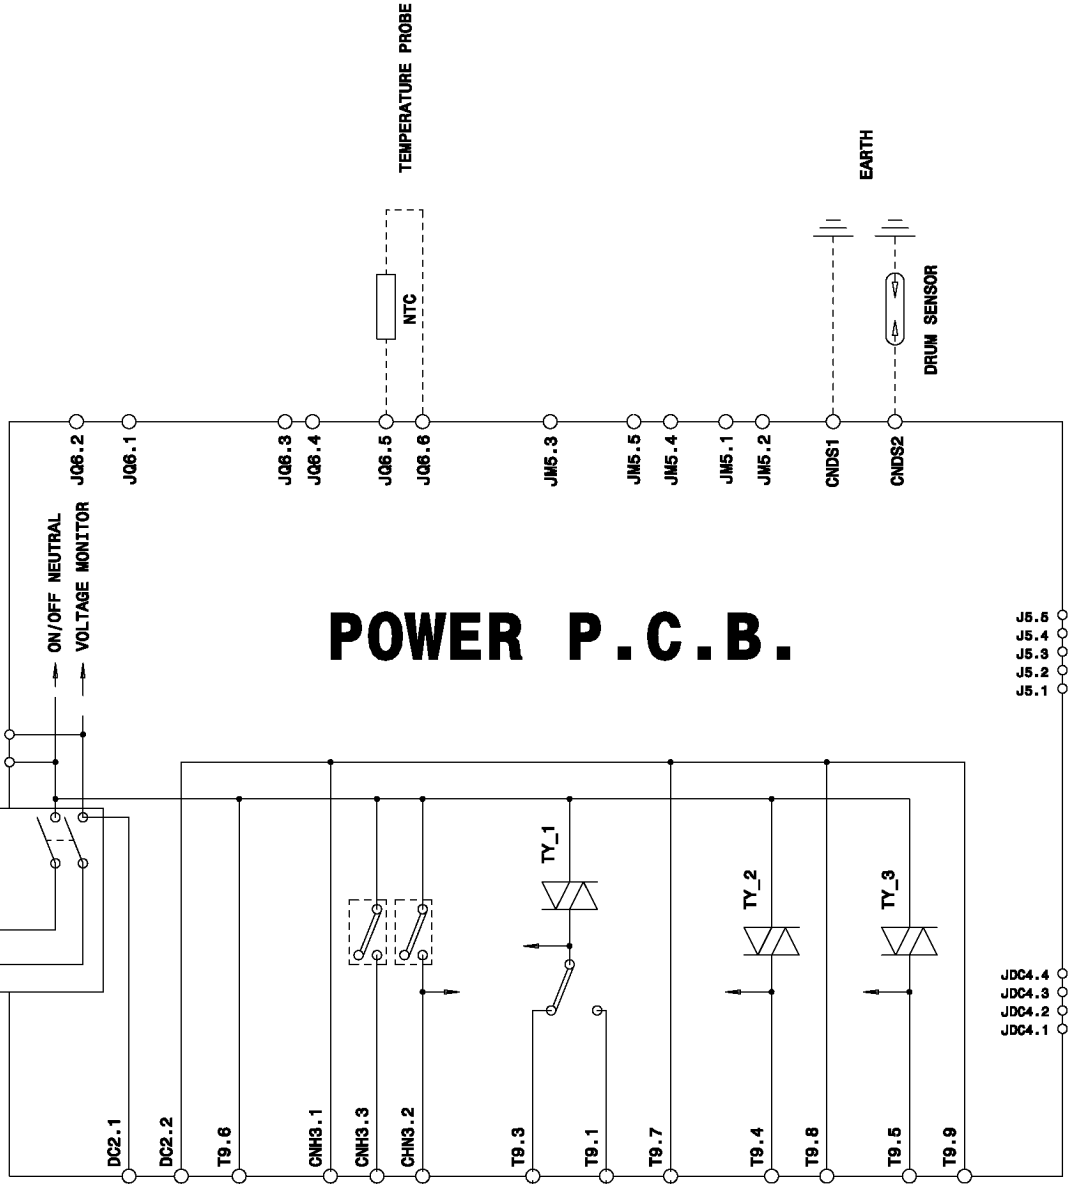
TEMPERATURE PROBE

EARTH

NTC

DRUM SENSOR

JQ6.2
JQ6.1
JQ6.3
JQ6.4
JQ6.5
JQ6.6
JM5.3
JM5.5
JM5.4
JM5.1
JM5.2
CNDS1
CNDS2

ON/OFF NEUTRAL
VOLTAGE MONITOR

POWER P.C.B.

J5.5
J5.4
J5.3
J5.2
J5.1

TY_1
TY_2
TY_3

JDC4.4
JDC4.3
JDC4.2
JDC4.1

DC2.1
DC2.2
T9.6
CNH3.1
CNH3.3
CHN3.2
T9.3
T9.1
T9.7
T9.4
T9.8
T9.5
T9.9